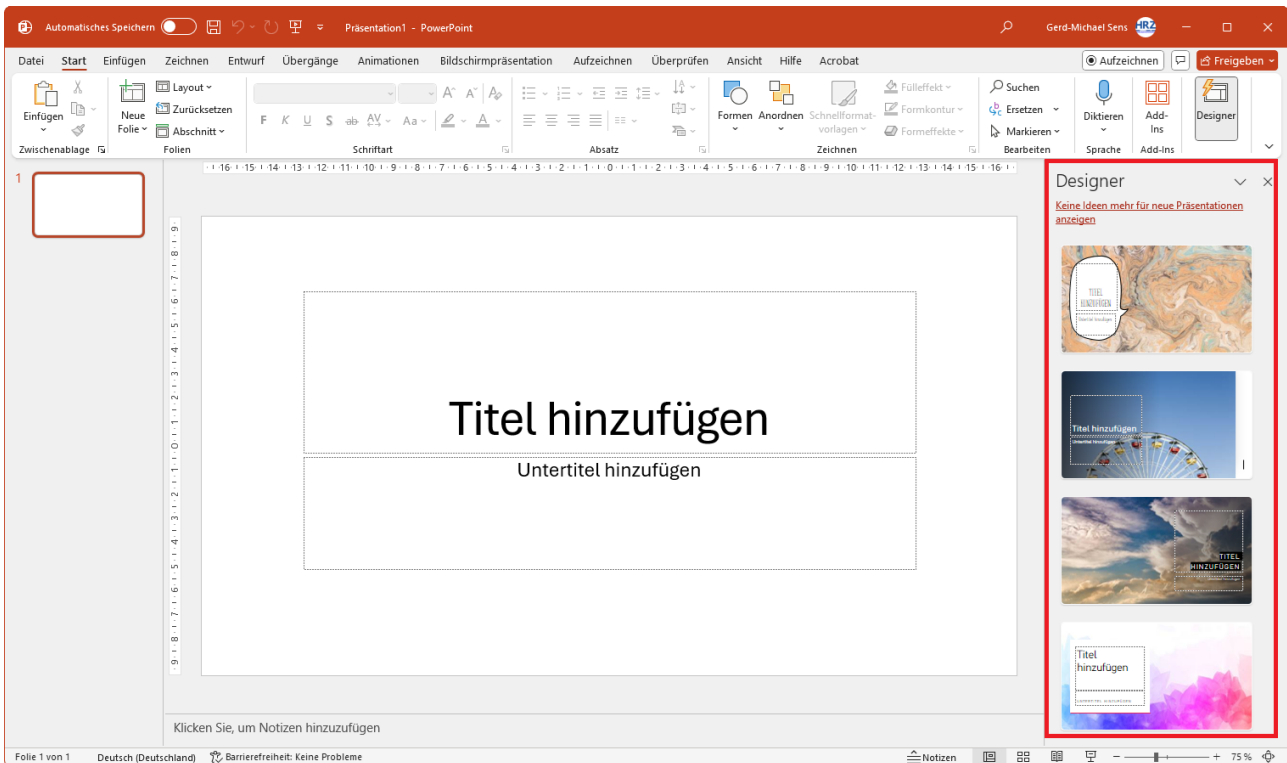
Automatisches Speichern Präsentation1 - PowerPoint Gerd-Michael Sens HRZ

Datei Start Einfügen Zeichnen Entwurf Übergänge Animationen Bildschirmpräsentation Aufzeichnen Überprüfen Ansicht Hilfe Acrobat Aufzeichnen Freigeben

Einfügen Zwischenablage Neue Folie Layout Zurücksetzen Abschnitt Folien F K U S ab Aa Schriftart Absatz Formen Anordnen Schnellformatvorlagen Fülleffekt Formkontur Formeffekte Zeichnen Suchen Ersetzen Markieren Bearbeiten Diktieren Sprache Add-Ins Add-Ins Designer

1

Titel hinzufügen

Untertitel hinzufügen

Klicken Sie, um Notizen hinzuzufügen

Designer

Keine Ideen mehr für neue Präsentationen anzeigen

TITEL HINZUFÜGEN

Titel hinzufügen

TITEL HINZUFÜGEN

Titel hinzufügen

Folie 1 von 1 Deutsch (Deutschland) Barrierefreiheit: Keine Probleme Notizen 75 %